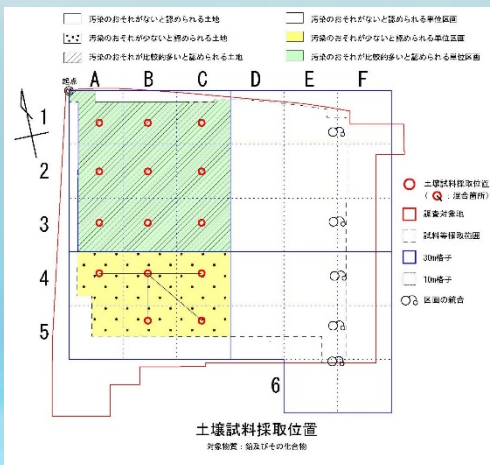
汚染のおそれがないと認められる土地

汚染のおそれがないと認められる単位区画

汚染のおそれが少ないと認められる土地

汚染のおそれが少ないと認められる単位区画

汚染のおそれが比較的多いと認められる土地

汚染のおそれが比較的多いと認められる単位区画

起点

A B C D E F

1
2
3
4
5
6

土壌試料採取位置（Q：混合箇所）

調査対象地

試料等採取箇所

30m格子

10m格子

区画の統合

土壌試料採取位置

対象物質：鉛及びその化合物